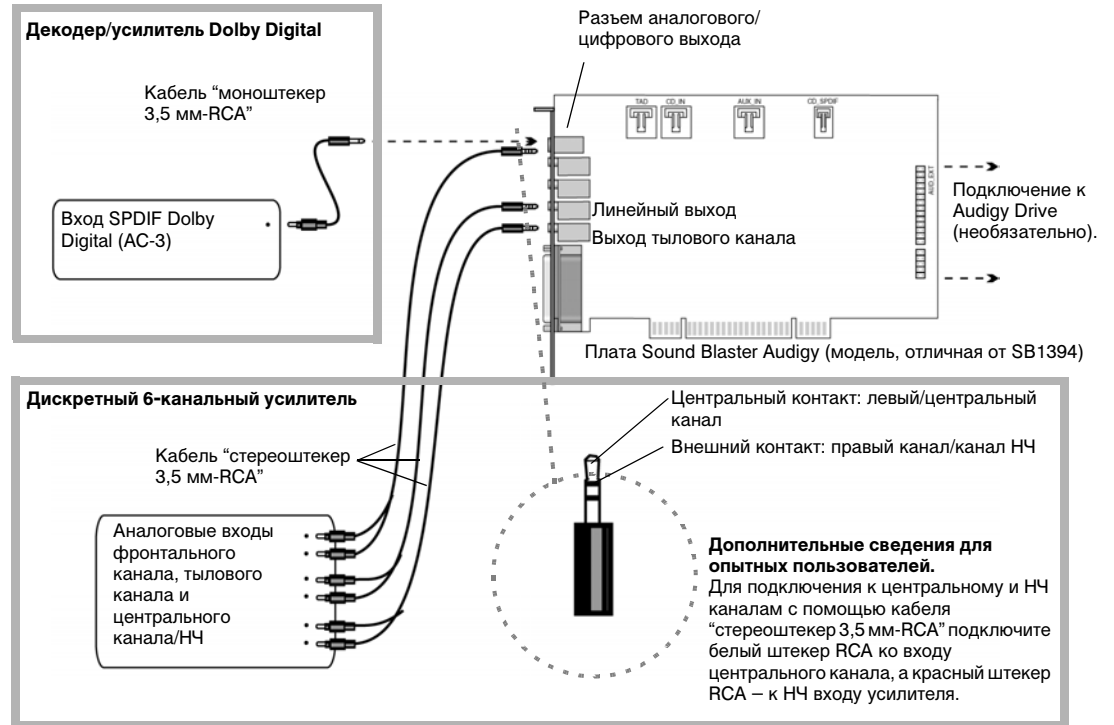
Декодер/усилитель Dolby Digital

Кабель "моноштекер 3,5 мм-RCA"

Вход SPDIF Dolby Digital (AC-3)

Разъем аналогового/ цифрового выхода

TAD CD_IN AUX_IN CD_SPDIF

AUD_EXT

Линейный выход

Выход тылового канала

Подключение к Audigy Drive (необязательно).

Плата Sound Blaster Audigy (модель, отличная от SB1394)

Дискретный 6-канальный усилитель

Кабель "стереоштекер 3,5 мм-RCA"

Аналоговые входы фронтального канала, тылового канала и центрального канала/НЧ

Центральный контакт: левый/центральный канал

Внешний контакт: правый канал/канал НЧ

Дополнительные сведения для опытных пользователей.
Для подключения к центральному и НЧ каналам с помощью кабеля "стереоштекер 3,5 мм-RCA" подключите белый штекер RCA ко входу центрального канала, а красный штекер RCA – к НЧ входу усилителя.